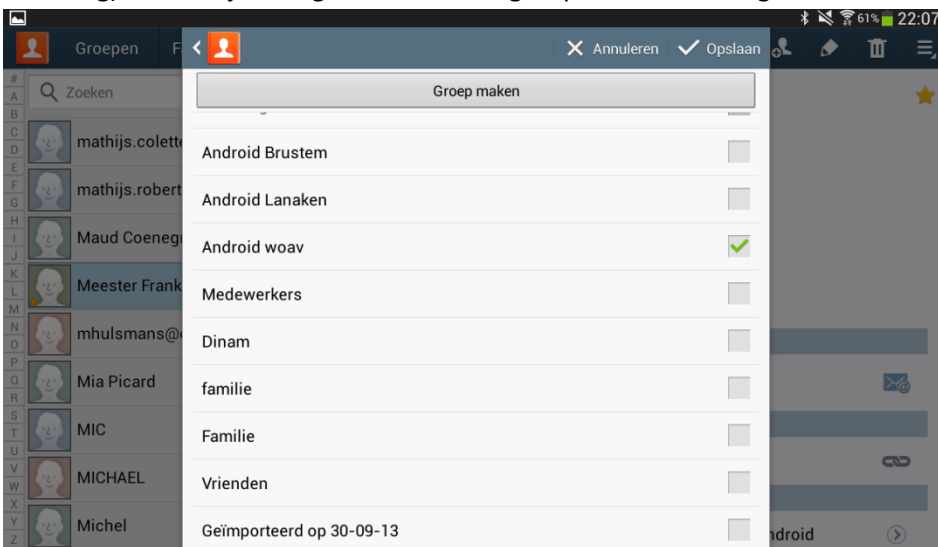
61% 22:07

Groepen F

Annuleren Opslaan

Zoeken

#
A
B
C
D
E
F
G
H
I
J
K
L
M
N
O
P
Q
R
S
T
U
V
W
X
Y
Z

mathijs.colett
mathijs.robert
Maud Coenegr
Meester Frank
mhulsmans@
Mia Picard
MIC
MICHAEL
Michel

Groep maken

Android Brustem
Android Lanaken
Android woav
Medewerkers
Dinam
familie
Familie
Vrienden
Geïmporteerd op 30-09-13

ndroid